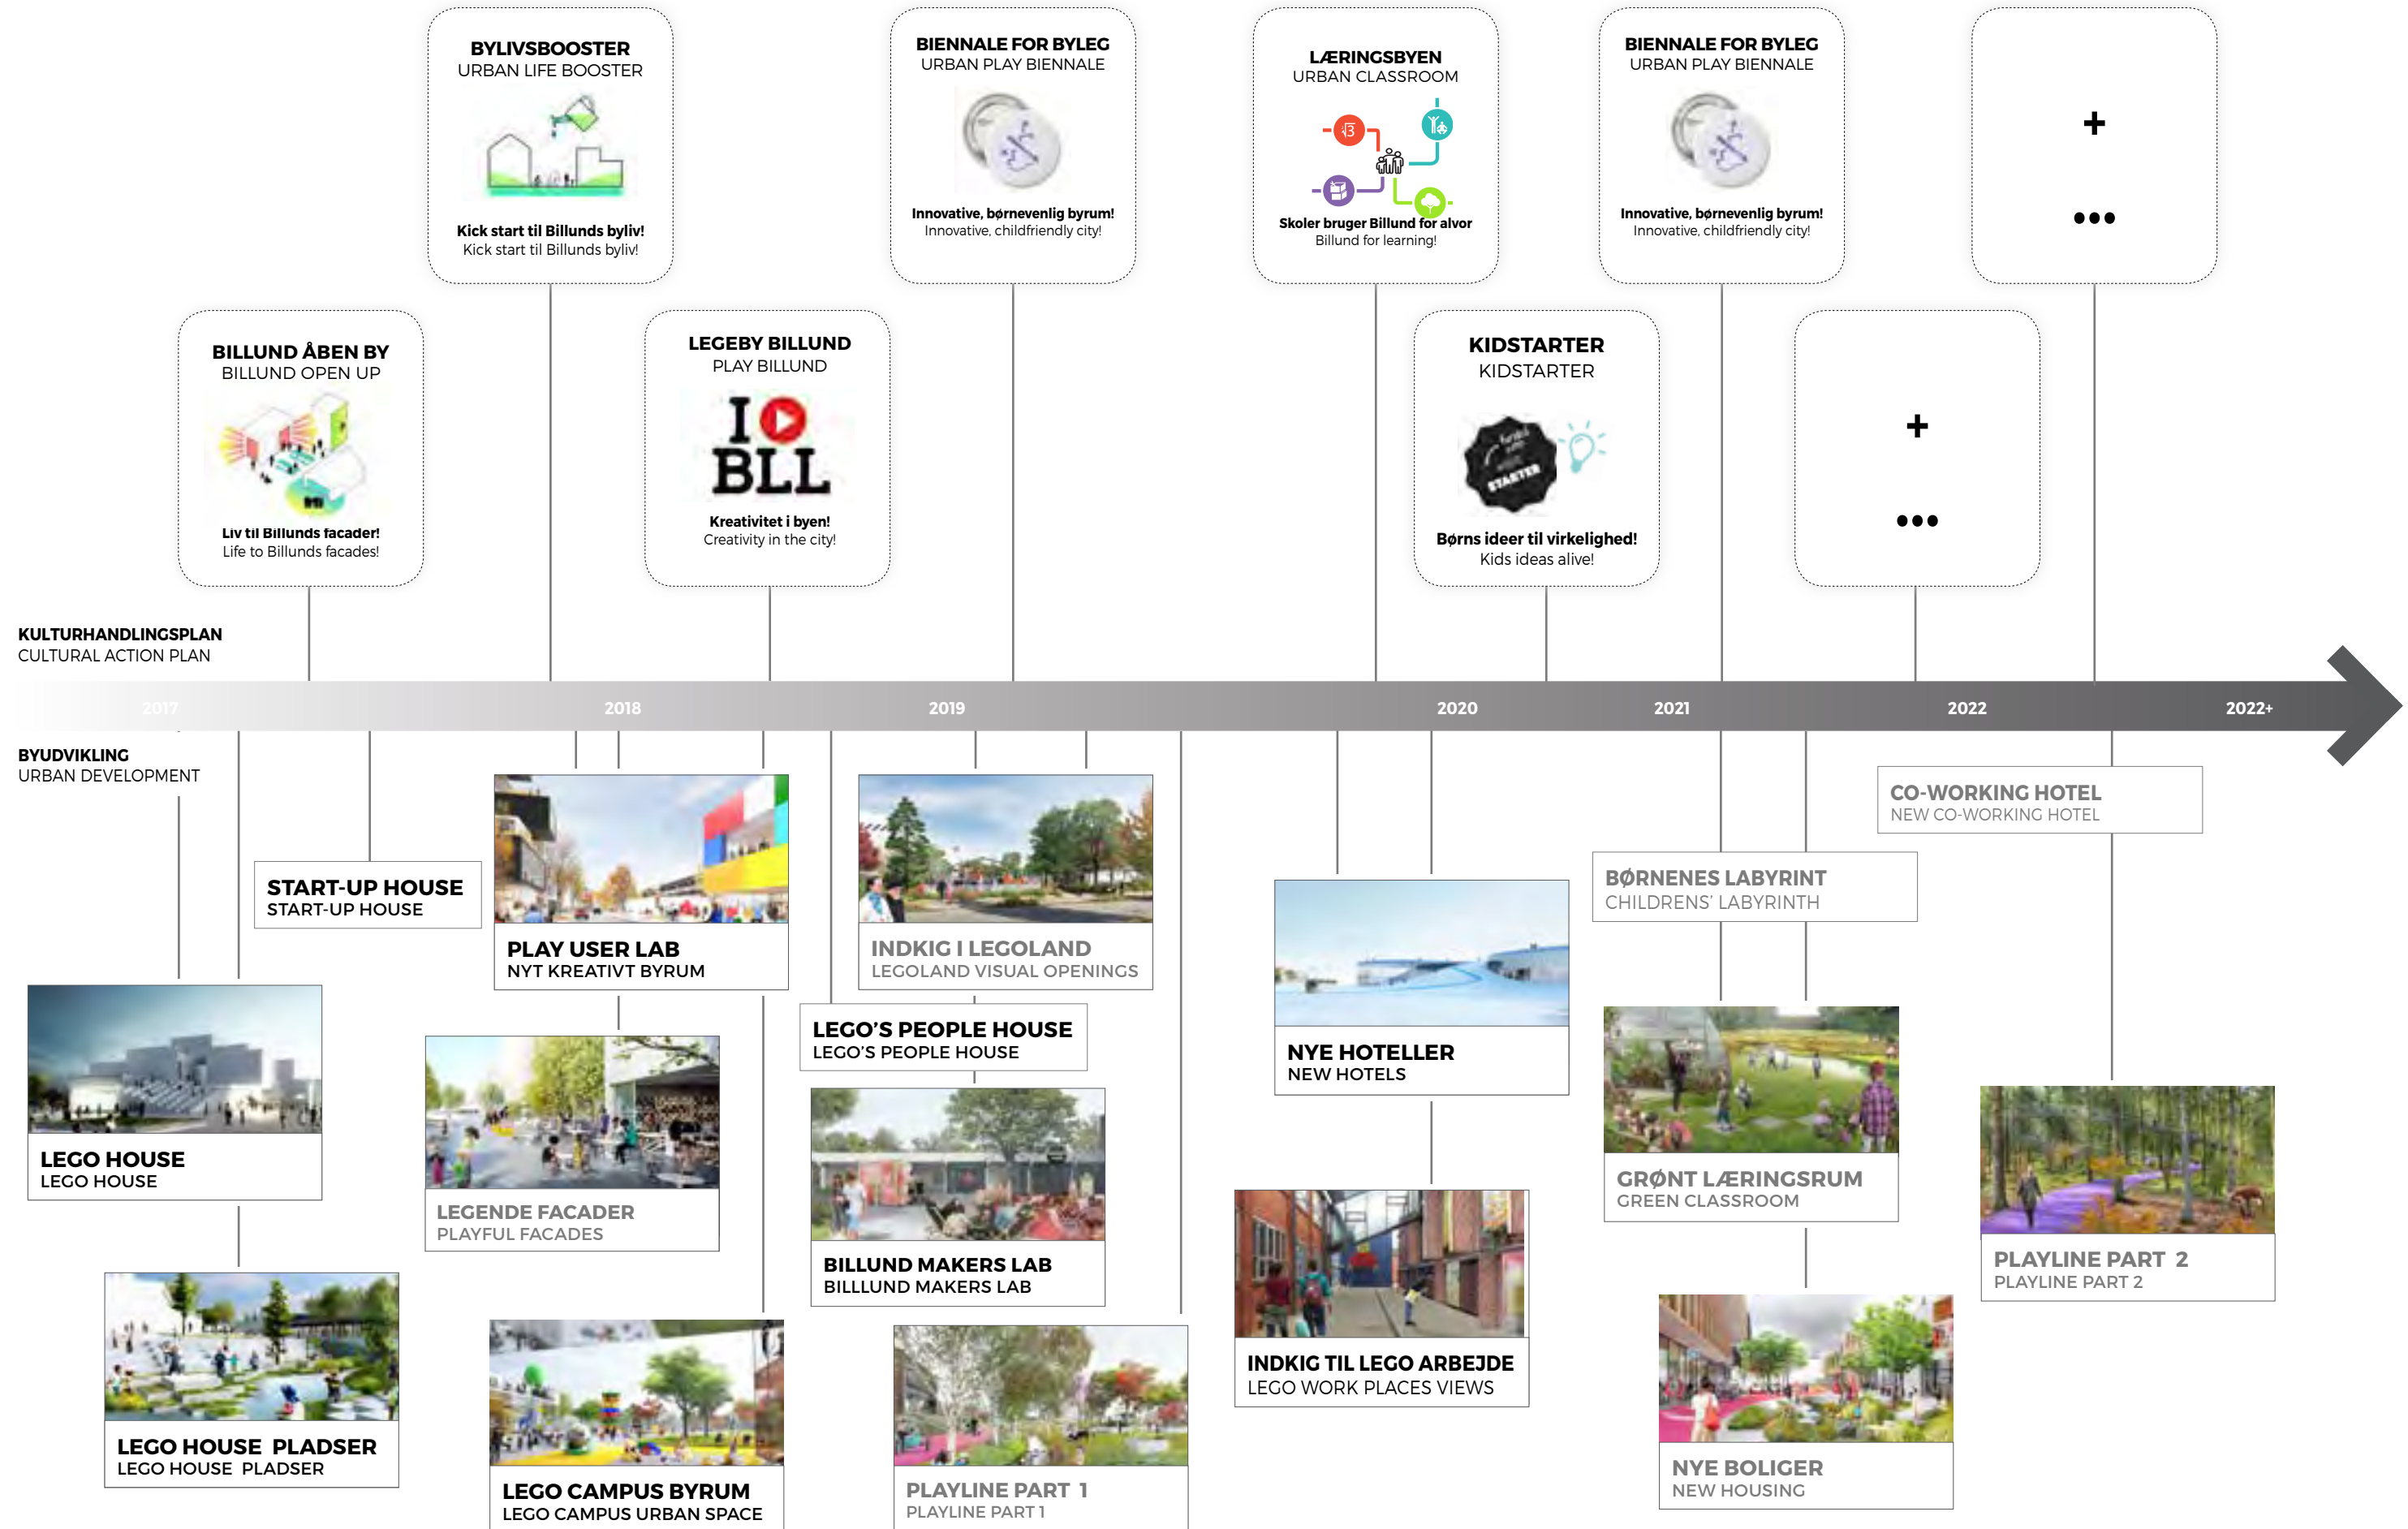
BYLIVSBOOSTER
URBAN LIFE BOOSTER

Kick start til Billunds byliv!
Kick start til Billunds byliv!

BIENNALE FOR BYLEG
URBAN PLAY BIENNALE

Innovative, børnevenlig byrum!
Innovative, childfriendly city!

LÆRINGSBYEN
URBAN CLASSROOM

Skoler bruger Billund for alvor
Billund for learning!

BIENNALE FOR BYLEG
URBAN PLAY BIENNALE

Innovative, børnevenlig byrum!
Innovative, childfriendly city!

+
•••

BILLUND ÅBEN BY
BILLUND OPEN UP

Liv til Billunds facader!
Life to Billunds facades!

LEGEBY BILLUND
PLAY BILLUND

I BLL

Kreativitet i byen!
Creativity in the city!

KIDSTARTER
KIDSTARTER

STARTER

Børns ideer til virkelighed!
Kids ideas alive!

+
•••

KULTURHANDLINGSPLAN
CULTURAL ACTION PLAN

2017 2018 2019 2020 2021 2022 2022+

BYUDVIKLING
URBAN DEVELOPMENT

START-UP HOUSE
START-UP HOUSE

PLAY USER LAB
NYT KREATIVT BYRUM

INDKIG I LEGOLAND
LEGOLAND VISUAL OPENINGS

CO-WORKING HOTEL
NEW CO-WORKING HOTEL

BØRNENES LABYRINT
CHILDRENS' LABYRINTH

LEGO'S PEOPLE HOUSE
LEGO'S PEOPLE HOUSE

NYE HOTELLER
NEW HOTELS

LEGO HOUSE
LEGO HOUSE

LEGENDE FACADER
PLAYFUL FACADES

BILLUND MAKERS LAB
BILLLUND MAKERS LAB

GRØNT LÆRINGSRUM
GREEN CLASSROOM

PLAYLINE PART 2
PLAYLINE PART 2

INDKIG TIL LEGO ARBEJDE
LEGO WORK PLACES VIEWS

LEGO HOUSE PLADSER
LEGO HOUSE PLADSER

LEGO CAMPUS BYRUM
LEGO CAMPUS URBAN SPACE

PLAYLINE PART 1
PLAYLINE PART 1

NYE BOLIGER
NEW HOUSING